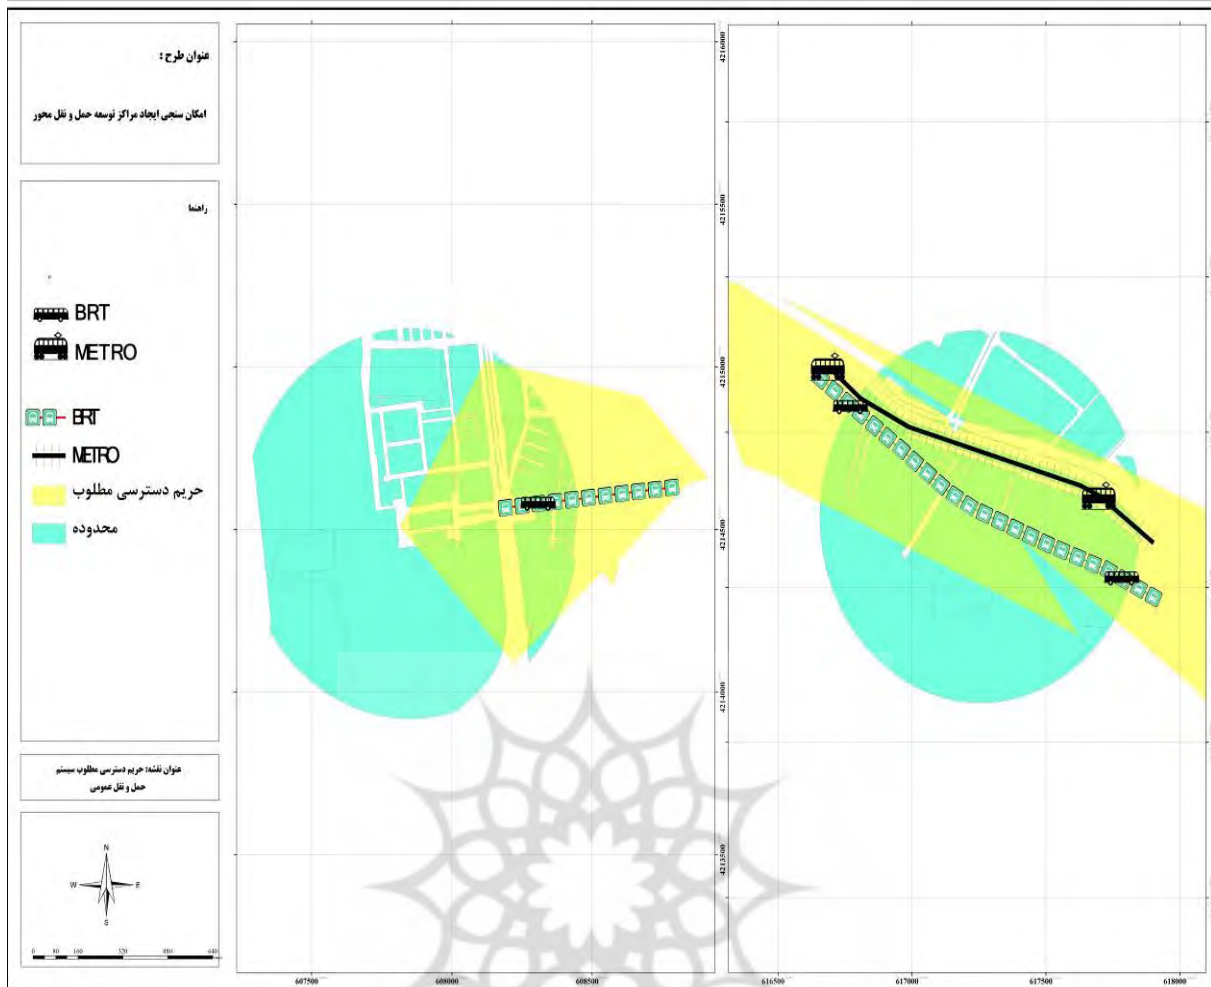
عنوان طرح :

امکان سنجی ایجاد مراکز توسعه حمل و نقل محور

راهنما

BRT

METRO

BRT

METRO

حریم دسترسی مطلوب

محدوده

عنوان نقشه: حریم دسترسی مطلوب سیستم حمل و نقل عمومی

N
W E
S

0 80 160 320 480 640

4216000
4215500
4215000
4214500
4214000
4213500

607500 608000 608500

616500 617000 617500 618000